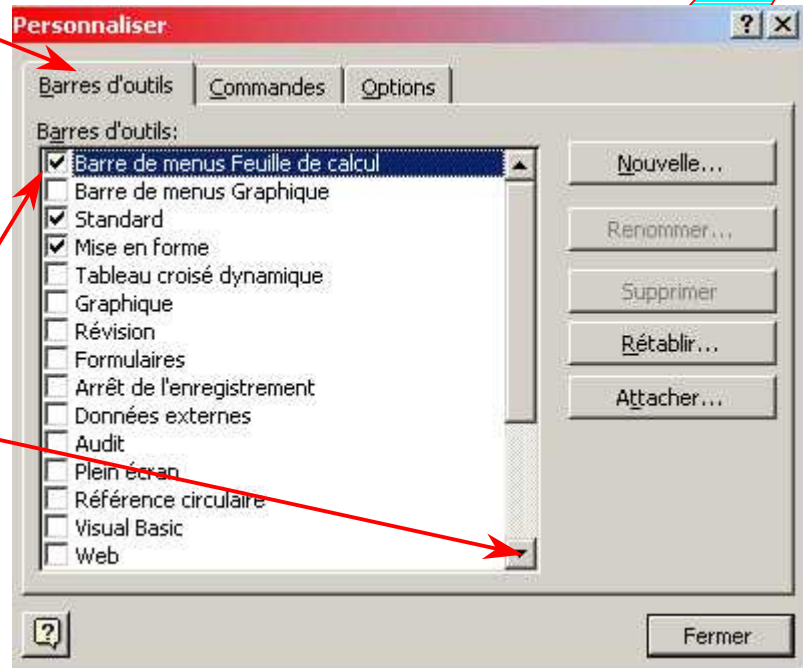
Personnaliser

? X

Barres d'outils | Commandes | Options

Barres d'outils:

Barre de menus Feuille de calcul
Barre de menus Graphique
Standard
Mise en forme
Tableau croisé dynamique
Graphique
Révision
Formulaires
Arrêt de l'enregistrement
Données externes
Audit
Plein écran
Référence circulaire
Visual Basic
Web

Nouvelle...
Renommer...
Supprimer
Rétablir...
Attacher...

?

Fermer